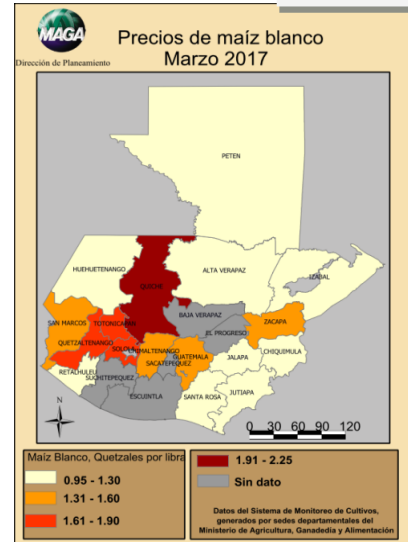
MAGA
Dirección de Planeamiento

Precios de maíz blanco
Marzo 2017

PETEN
HUEHUETENANGO
ALTA VERAPAZ
IZABAL
QUICHE
BAJA VERAPAZ
SAN MARCOS
TOTONICAPAN
EL PROGRESO
ZACAPA
QUETZALTENANGO
SOLOLA
CHIMALTENANGO
GUATEMALA
CHIQUIMULA
JALAPA
RETALHULEU
SACATEPEQUEZ
SUCHITEPEQUEZ
ESCUINTLA
SANTA ROSA
JUTIAPA
N
0 30 60 90 120

Maíz Blanco, Quetzales por libra
0.95 - 1.30
1.31 - 1.60
1.61 - 1.90
1.91 - 2.25
Sin dato

Datos del Sistema de Monitoreo de Cultivos, generados por sedes departamentales del Ministerio de Agricultura, Ganadería y Alimentación